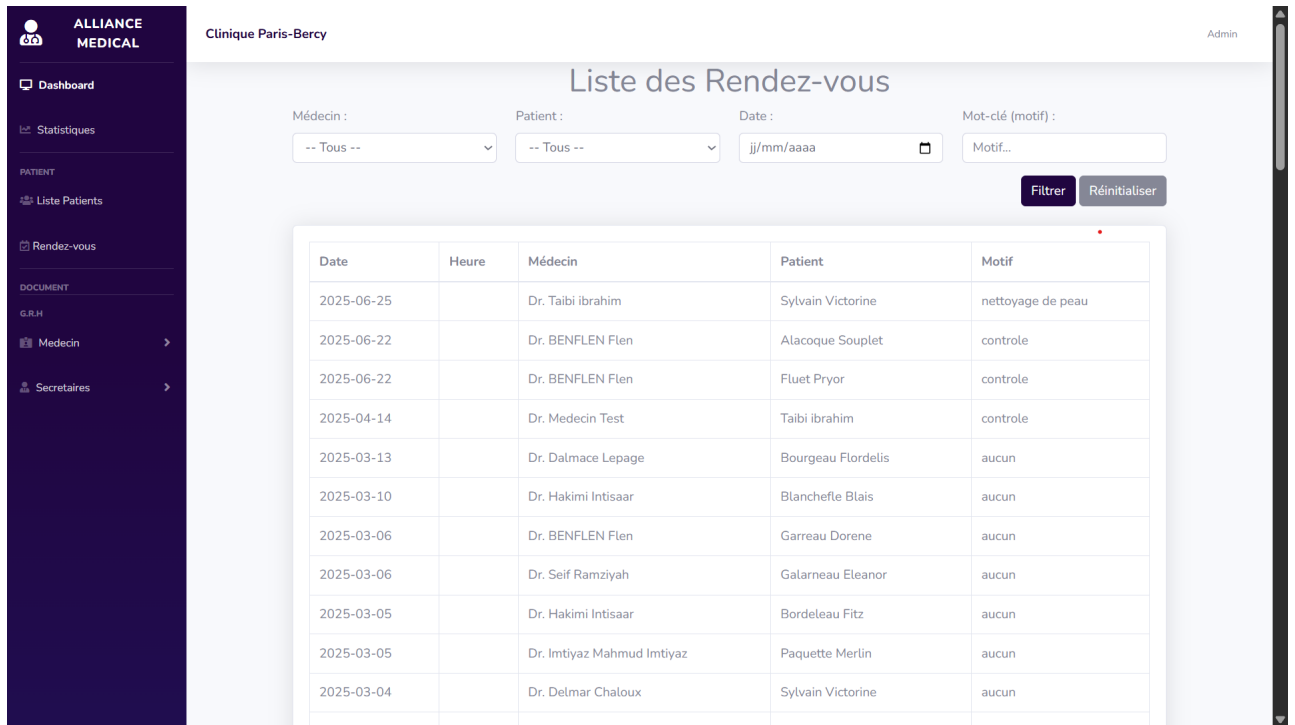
ALLIANCE MEDICAL

Dashboard

Statistiques

PATIENT

Liste Patients

Rendez-vous

DOCUMENT

G.R.H

Medecin

Secretaires

Clinique Paris-Bercy

Admin

Liste des Rendez-vous

Médecin :
-- Tous --

Patient :
-- Tous --

Date :
jj/mm/aaaa

Mot-clé (motif) :
Motif...

Filtrer
Réinitialiser

| Date | Heure | Médecin | Patient | Motif |
|---|---|---|---|---|
| 2025-06-25 | | Dr. Taibi ibrahim | Sylvain Victorine | nettoyage de peau |
| 2025-06-22 | | Dr. BENFLEN Flen | Alacoque Souplet | controle |
| 2025-06-22 | | Dr. BENFLEN Flen | Fluet Pryor | controle |
| 2025-04-14 | | Dr. Medecin Test | Taibi ibrahim | controle |
| 2025-03-13 | | Dr. Dalmace Lepage | Bourgeau Flordelis | aucun |
| 2025-03-10 | | Dr. Hakimi Intisaar | Blanchefle Blais | aucun |
| 2025-03-06 | | Dr. BENFLEN Flen | Garreau Dorene | aucun |
| 2025-03-06 | | Dr. Seif Ramziyah | Galarneau Eleanor | aucun |
| 2025-03-05 | | Dr. Hakimi Intisaar | Bordeleau Fitz | aucun |
| 2025-03-05 | | Dr. Imtiyaz Mahmud Imtiyaz | Paquette Merlin | aucun |
| 2025-03-04 | | Dr. Delmar Chaloux | Sylvain Victorine | aucun |